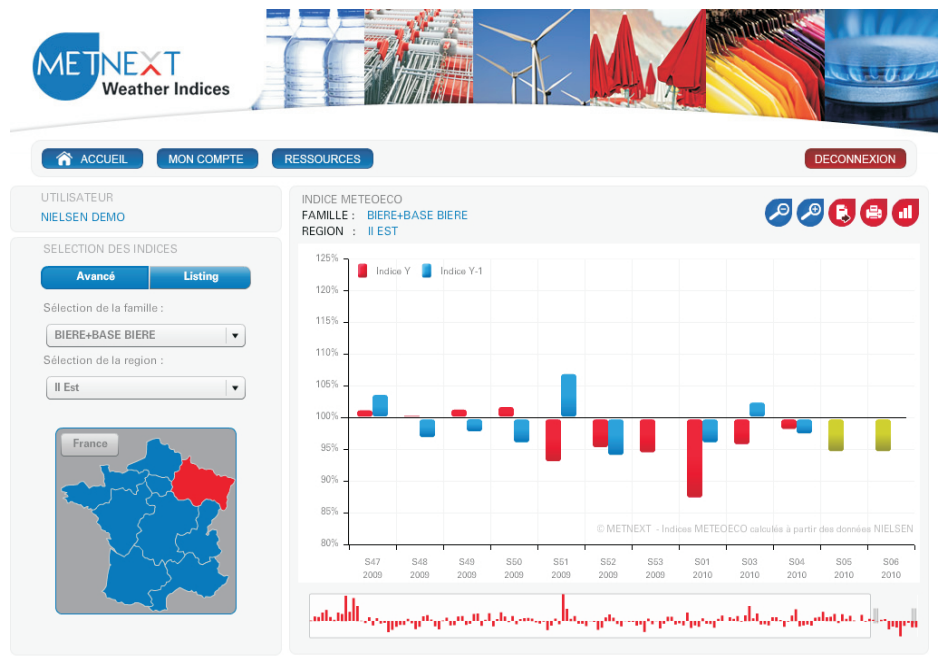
METNEXT
Weather Indices

ACCUEIL MON COMPTE RESSOURCES DECONNEXION

UTILISATEUR
NIELSEN DEMO

SELECTION DES INDICES
Avancé Listing
Sélection de la famille :
BIERE+BASE BIERE
Sélection de la region :
Il Est

France

INDICE METEOECO
FAMILLE : BIERE+BASE BIERE
REGION : Il EST

Indice Y Indice Y-1

125%
120%
115%
110%
105%
100%
95%
90%
85%
80%

© METNEXT - Indices METEOECO calculés à partir des données NIELSEN

S47 2009
S48 2009
S49 2009
S50 2009
S51 2009
S52 2009
S53 2009
S01 2010
S03 2010
S04 2010
S05 2010
S06 2010